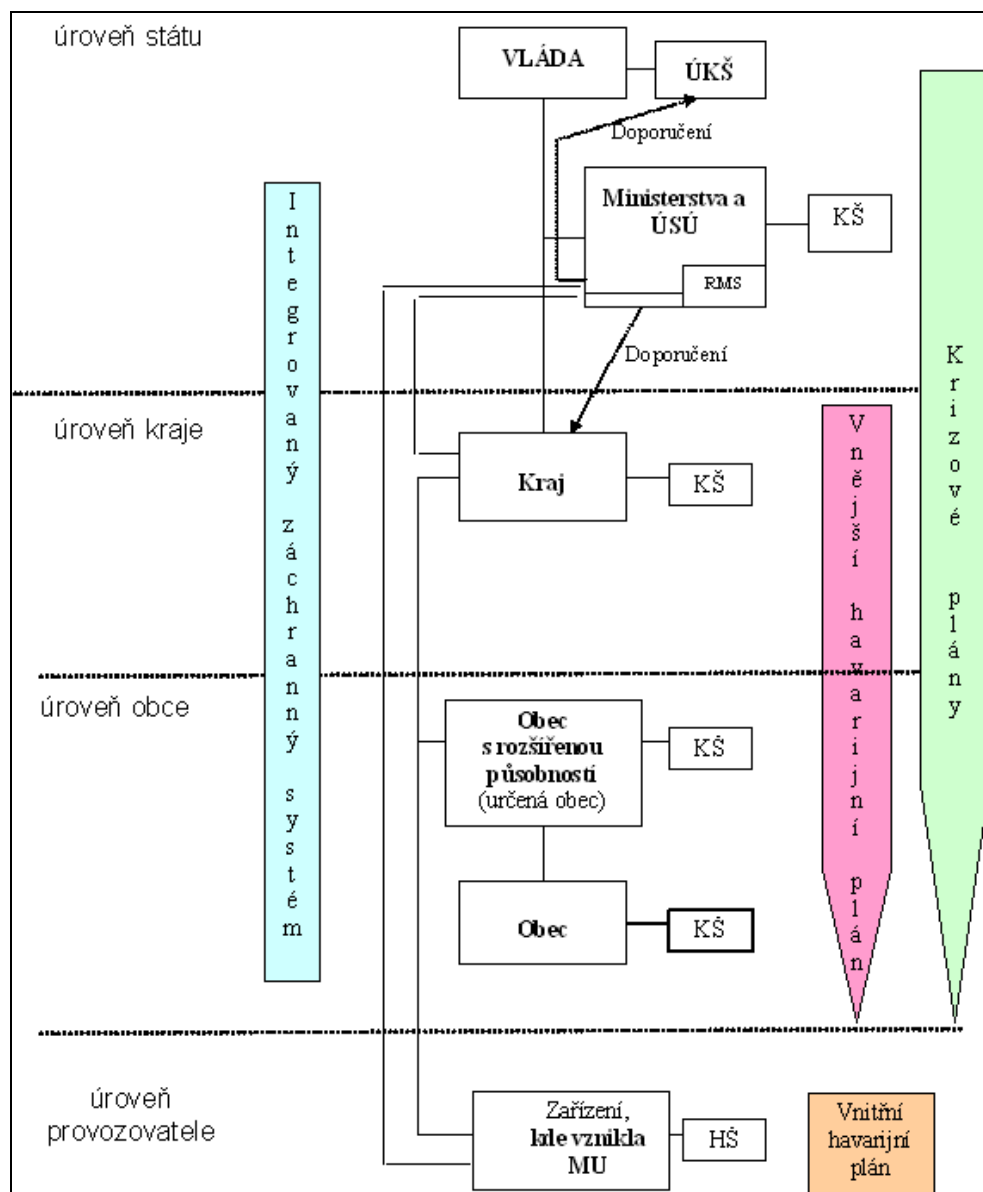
úroveň státu

VLÁDA

ÚKŠ

Doporučení

Ministerstva a ÚSÚ

KŠ

RMS

Integrovaný záchranný systém

Doporučení

Krizové plány

úroveň kraje

Kraj

KŠ

Vnější havarijní plán

úroveň obce

Obec s rozšířenou působností (určená obec)

KŠ

Obec

KŠ

úroveň provozovatele

Zařízení, kde vznikla MU

HŠ

Vnitřní havarijní plán